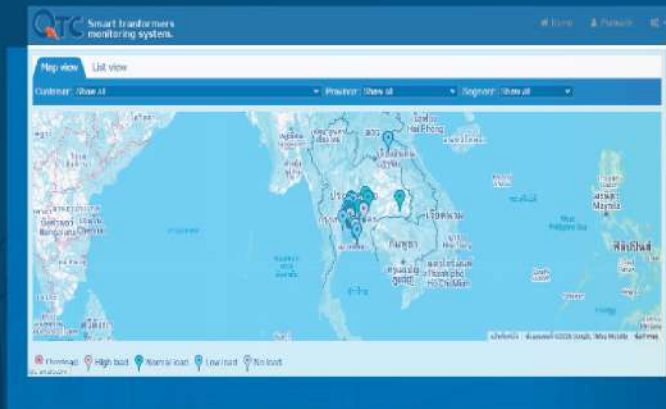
QTC Smart tranformers monitoring system.

Home Parisot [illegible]

Map view List view

Customer: Show all Province: Show all Segment: Show all

Hai Phong

Yangon

เวียงจันทน์

กัมพูชา

Thành phố Hồ Chí Minh

Manila

Philippine Sea

ฟิลิปปินส์

Overload High load Normal load Low load No load